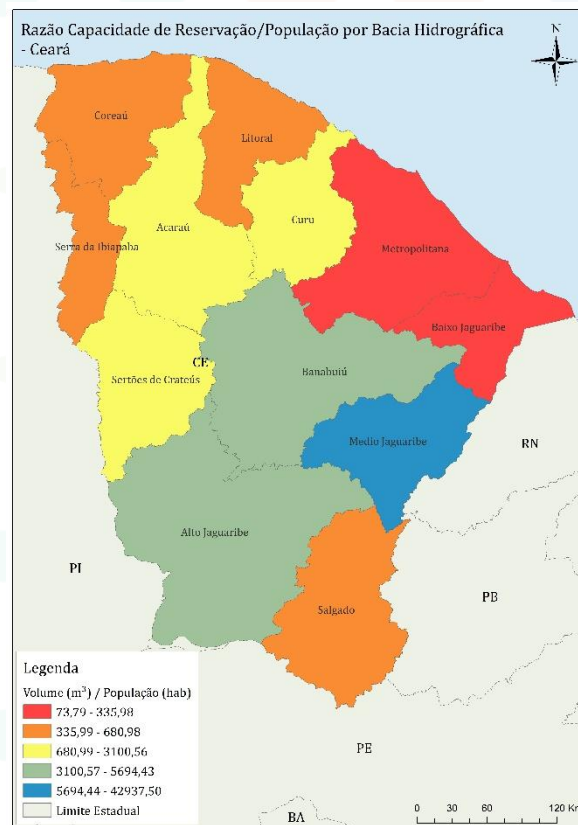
Razão Capacidade de Reservação/População por Bacia Hidrográfica - Ceará

N

Coreaú

Litoral

Acaraú

Curu

Metropolitana

Serra da Ibiapaba

Baixo Jaguaribe

CE

Sertões de Crateús

Banabuiú

Medio Jaguaribe

RN

Alto Jaguaribe

PI

Salgado

PB

PE

BA

Legenda

Volume ($m^3$) / População (hab)

73,79 - 335,98

335,99 - 680,98

680,99 - 3100,56

3100,57 - 5694,43

5694,44 - 42937,50

Limite Estadual

0 30 60 120 Km